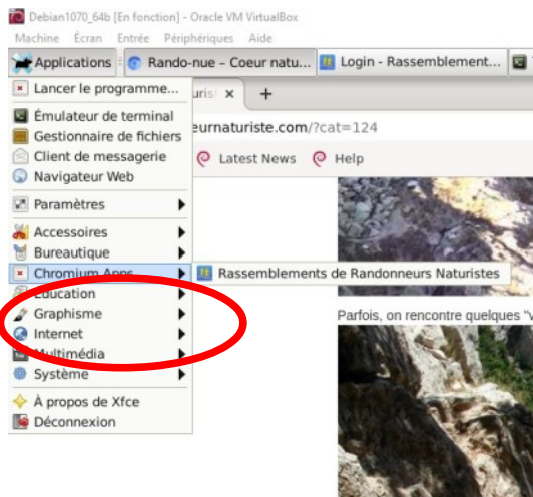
Debian1070_64b [En fonction] - Oracle VM VirtualBox
Machine Écran Entrée Périphériques Aide
Applications
Rando-nue - Coeur natu...
Login - Rassemblement...
Lancer le programme...
Émulateur de terminal
Gestionnaire de fichiers
Client de messagerie
Navigateur Web
Paramètres
Accessoires
Bureautique
Chromium Apps
Éducation
Graphisme
Internet
Multimédia
Système
À propos de Xfce
Déconnexion
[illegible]turis ×
+
eurnaturiste.com/?cat=124
Latest News
Help
Rassemblements de Randonneurs Naturistes
Parfois, on rencontre quelques "v